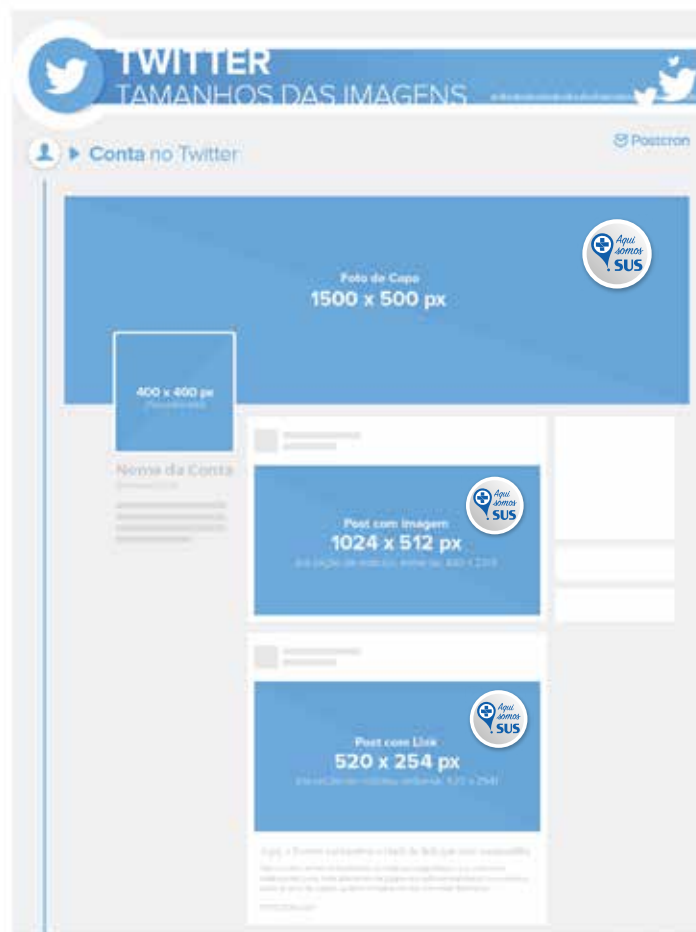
TWITTER
TAMANHOS DAS IMAGENS

Conta no Twitter

Postcron

Aqui somos SUS

Foto de Capa
1500 x 500 px

400 x 400 px
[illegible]

Nome da Conta
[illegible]

Aqui somos SUS

Post com Imagem
1024 x 512 px
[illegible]

Aqui somos SUS

Post com Link
520 x 254 px
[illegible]

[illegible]